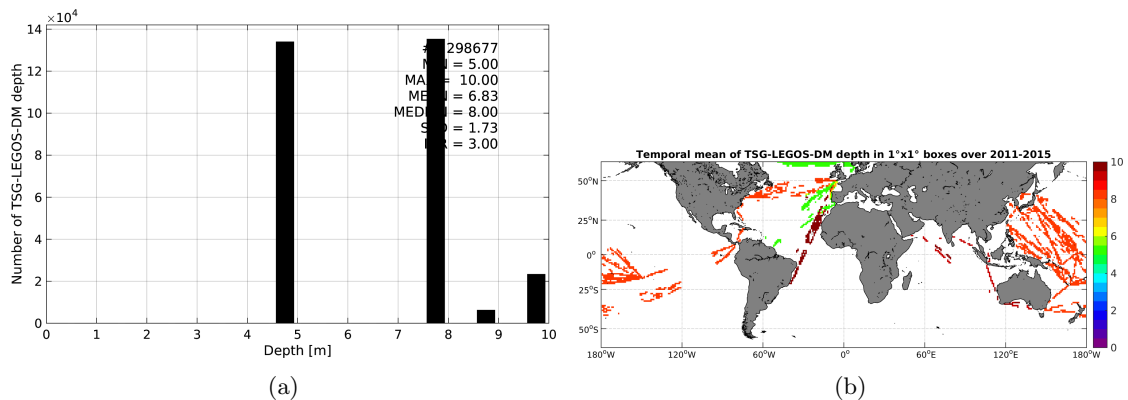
$\times10^4$
14
12
10
8
6
4
2
0
Number of TSG-LEGOS-DM depth
#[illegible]298677
M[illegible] = 5.00
MA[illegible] = 10.00
ME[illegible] = 6.83
MED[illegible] = 8.00
S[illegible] = 1.73
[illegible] = 3.00
0 1 2 3 4 5 6 7 8 9 10
Depth [m]
(a)

Temporal mean of TSG-LEGOS-DM depth in 1°x1° boxes over 2011-2015
50°N
25°N
0°
25°S
50°S
180°W 120°W 60°W 0° 60°E 120°E 180°W
10
8
6
4
2
0
(b)